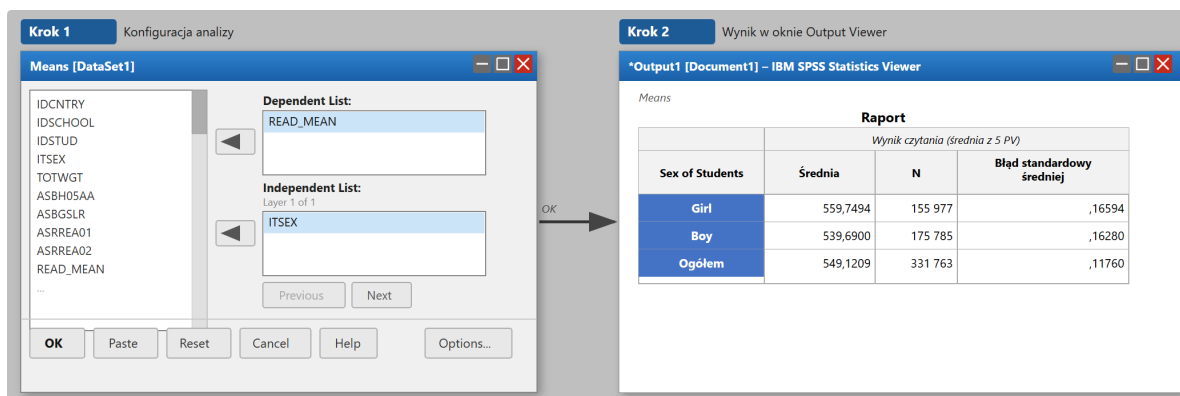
Krok 1 Konfiguracja analizy

Means [DataSet1]

IDCNTRY
IDSCHOOL
IDSTUD
ITSEX
TOTWGT
ASBH05AA
ASBGSLR
ASRREA01
ASRREA02
READ_MEAN
...

Dependent List:
READ_MEAN

Independent List:
Layer 1 of 1
ITSEX

Previous Next

OK Paste Reset Cancel Help Options...

OK

Krok 2 Wynik w oknie Output Viewer

*Output1 [Document1] – IBM SPSS Statistics Viewer

Means

Raport

| | Wynik czytania (średnia z 5 PV) | | |
|---|---|---|---|
| Sex of Students | Średnia | N | Błąd standardowy średniej |
| Girl | 559,7494 | 155 977 | ,16594 |
| Boy | 539,6900 | 175 785 | ,16280 |
| Ogółem | 549,1209 | 331 763 | ,11760 |